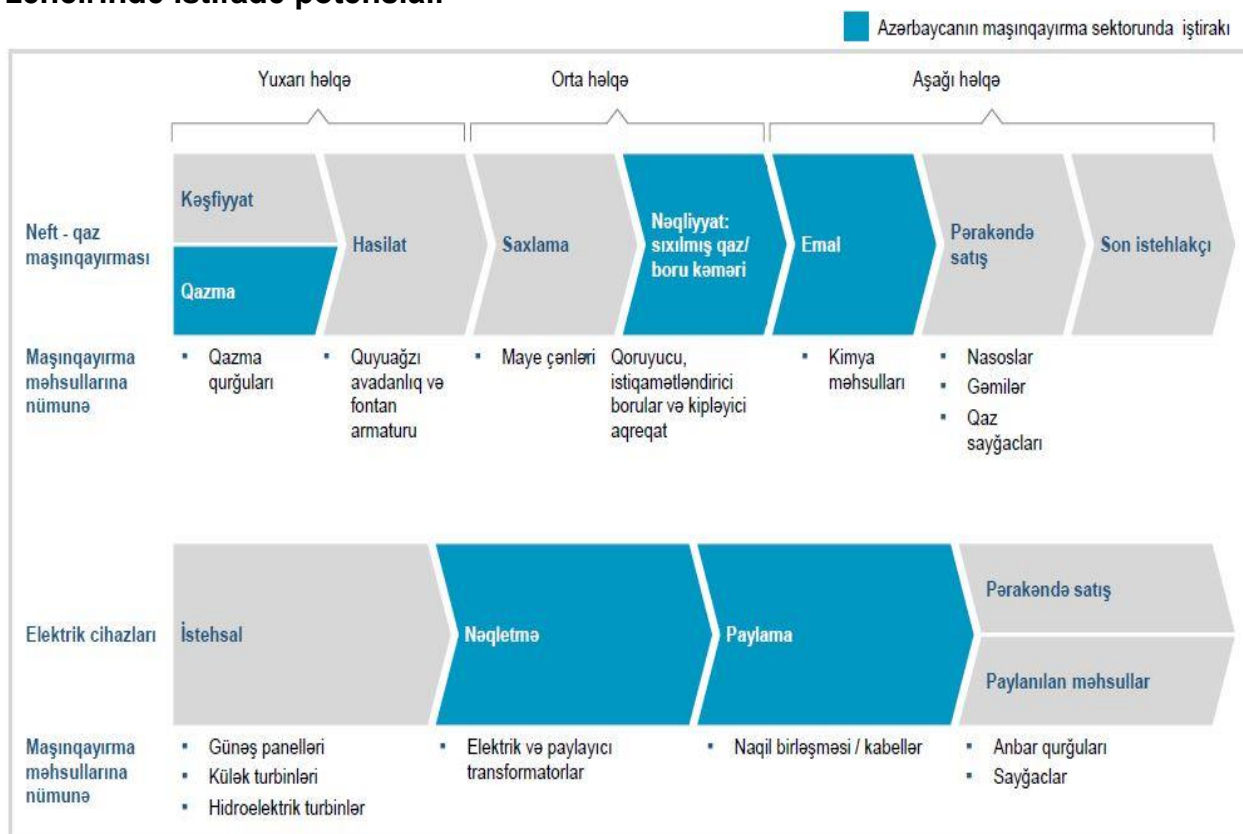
Zəncirində istifadə potensialı

Azərbaycanın maşınqayırma sektorunda iştirakı

Yuxarı həlqə | Orta həlqə | Aşağı həlqə

Neft - qaz maşınqayırması

Kəşfiyyat
Qazma
Hasilat
Saxlama
Nəqliyyat: sıxılmış qaz/ boru kəməri
Emal
Pərakəndə satış
Son istehlakçı

Maşınqayırma məhsullarına nümunə

- Qazma qurğuları
- Quyuağzı avadanlıq və fontan armaturu
- Maye çənləri
Qoruyucu, istiqamətləndirici borular və kipləyici aqreqat
- Kimya məhsulları
- Nasoslar
- Gəmilər
- Qaz sayğacları

Elektrik cihazları

İstehsal
Nəqletmə
Paylama
Pərakəndə satış
Paylanılan məhsullar

Maşınqayırma məhsullarına nümunə

- Günəş panelləri
- Külək turbinləri
- Hidroelektrik turbinlər
- Elektrik və paylayıcı transformatorlar
- Naqil birləşməsi / kabellər
- Anbar qurğuları
- Sayğaclar